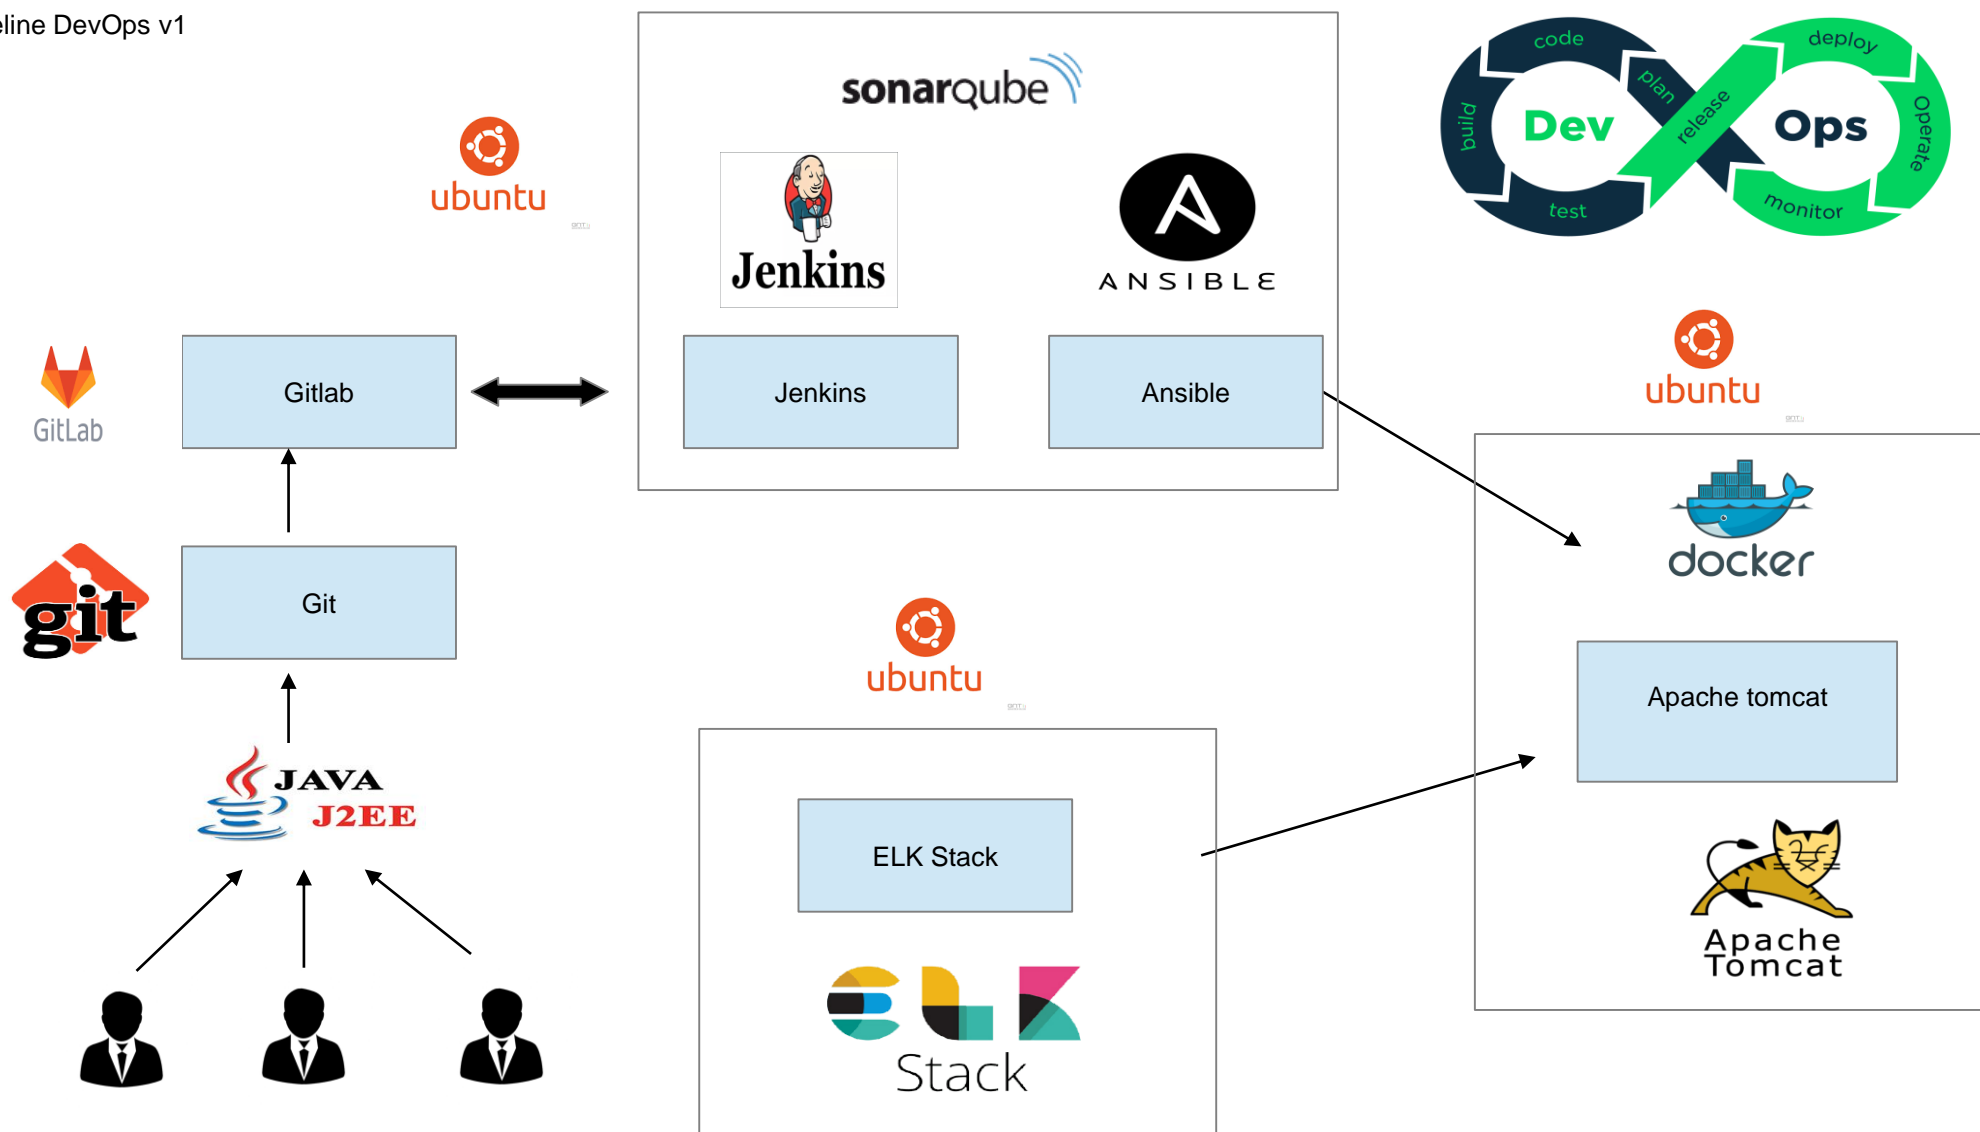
eline DevOps v1

ubuntu

sonarqube

Jenkins

ANSIBLE

code
deploy
plan
release
build
Dev
Ops
Operate
test
monitor

ubuntu

GitLab

Gitlab

Jenkins

Ansible

docker

git

Git

ubuntu

Apache tomcat

JAVA
J2EE

ELK Stack

Stack

Apache Tomcat